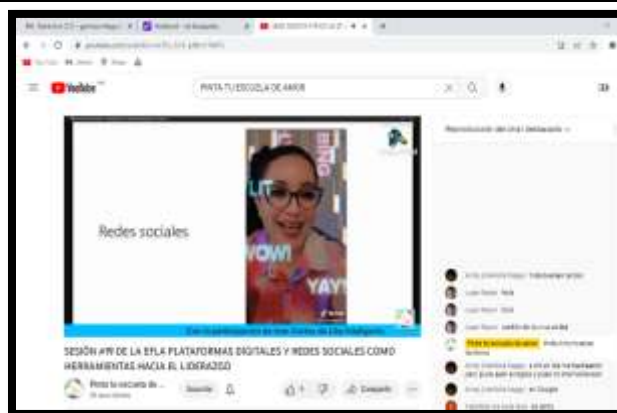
YouTube

PINTA TU ESCUELA DE AMOR

Redes sociales

WOW!

YAY!

SESIÓN #9 DE LA EFLA PLATAFORMAS DIGITALES Y REDES SOCIALES COMO HERRAMIENTAS HACIA EL LIDERAZGO

Pinta tu escuela de...

Suscribirse

Compartir

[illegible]